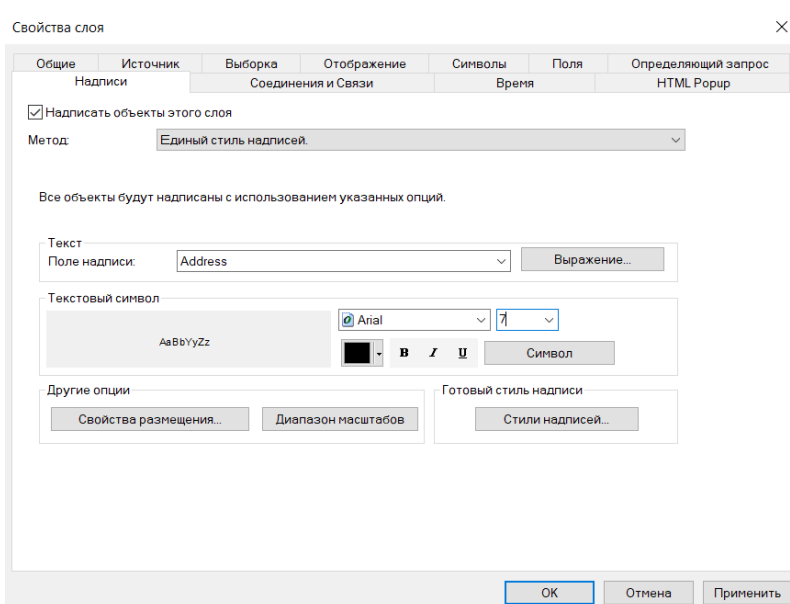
Свойства слоя

×

Общие | Источник | Выборка | Отображение | Символы | Поля | Определяющий запрос
Надписи | Соединения и Связи | Время | HTML Popup

☑ Надписать объекты этого слоя

Метод: Единый стиль надписей.

Все объекты будут надписаны с использованием указанных опций.

Текст
Поле надписи: Address
Выражение...

Текстовый символ
AaBbYyZz
Arial
7
B I U
Символ

Другие опции
Свойства размещения...
Диапазон масштабов

Готовый стиль надписи
Стили надписей...

OK
Отмена
Применить